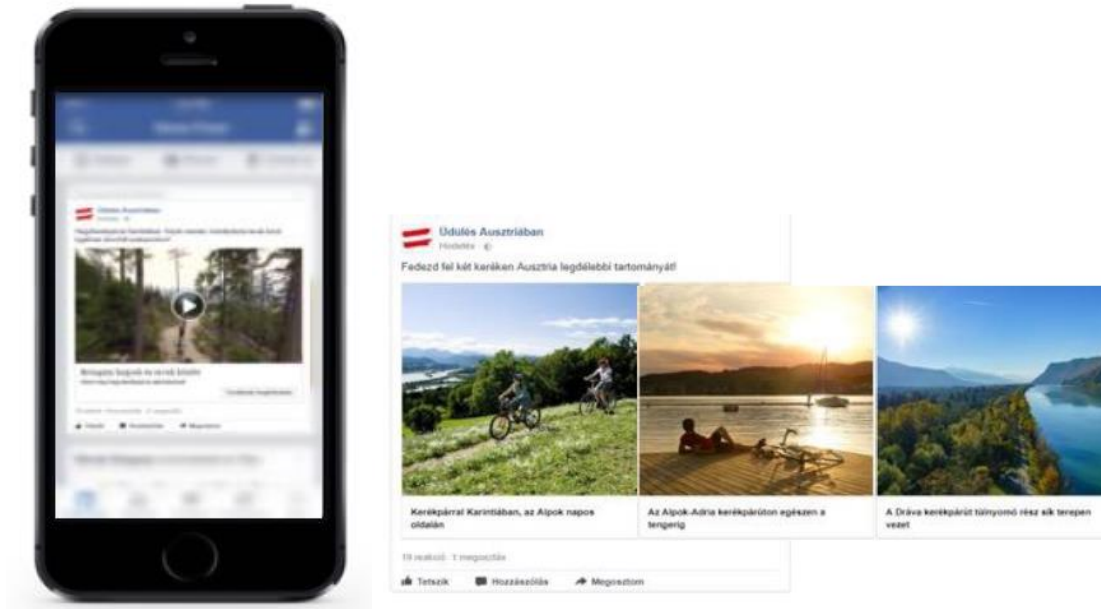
Üdülés Ausztriában
Hirdetés

Fedezd fel két keréken Ausztria legdélebbi tartományát!

Kerékpárral Karintiában, az Alpok napos oldalán

Az Alpok-Adria kerékpárúton egészen a tengerig

A Dráva kerékpárút túlnyomó rész sík terepen vezet

19 reakció · 1 megosztás

Tetszik   Hozzászólás   Megosztom